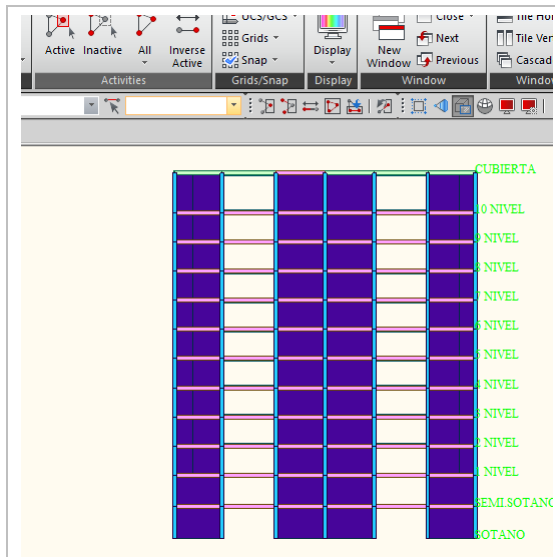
Active Inactive All Inverse Active
Activities
UCS/GCS
Grids
Snap
Grids/Snap
Display
Display
New Window
Close
Next
Previous
Window
Tile Hor
Tile Ver
Cascad
Windo

CUBIERTA
10 NIVEL
9 NIVEL
8 NIVEL
7 NIVEL
6 NIVEL
5 NIVEL
4 NIVEL
3 NIVEL
2 NIVEL
1 NIVEL
SEMI SOTANO
SOTANO